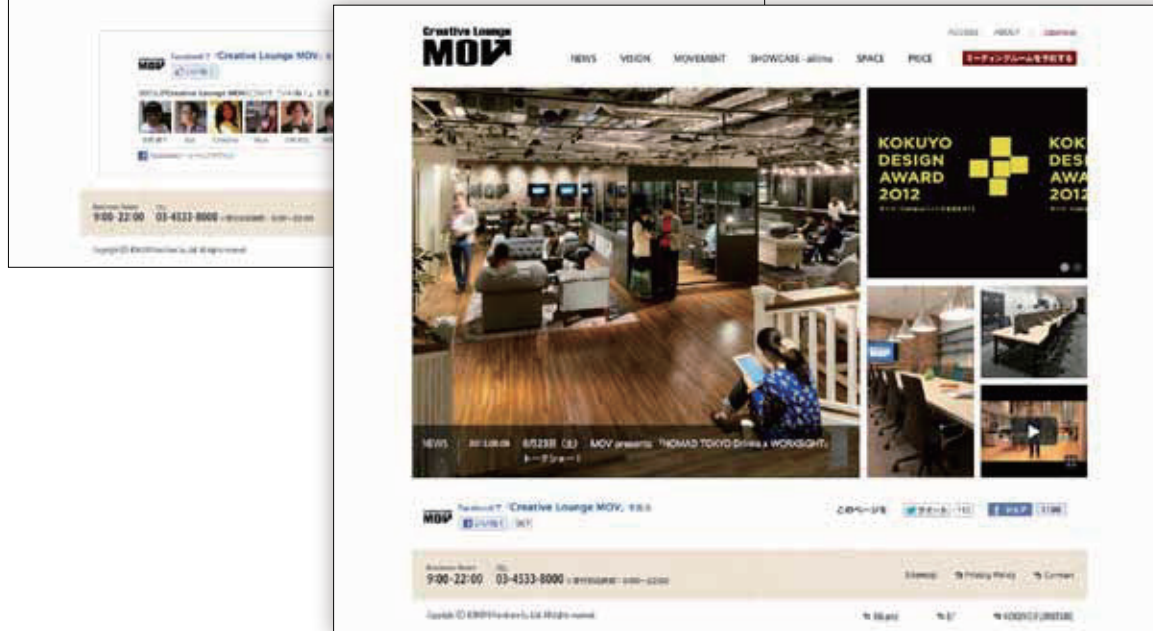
Facebookで「Creative Lounge MOV」

いいね！

Business Hours
9:00-22:00
TEL
03-4533-8000

Copyright (C) KOKUYO Furniture Co.,Ltd. All rights reserved.

Creative Lounge
MOV

ACCESS ABOUT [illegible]

NEWS VISION MOVEMENT SHOWCASE - all inc SPACE PRICE ミーティングルームを予約する

KOKUYO
DESIGN
AWARD
2012

KOKU
DESI
AWA
2012

NEWS 2012.06.08 6/23日（土） MOV presents 「NOMAD TOKYO Drinks x WORKSIGHT」トークショー！

Facebookで「Creative Lounge MOV」を見る
いいね！ 367

このページを ツイート 112 シェア 1186

Business Hours
9:00-22:00
TEL
03-4533-8000 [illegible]

Sitemap Privacy Policy Contact

Copyright (C) KOKUYO Furniture Co.,Ltd. All rights reserved.

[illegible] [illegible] KOKUYO FURNITURE